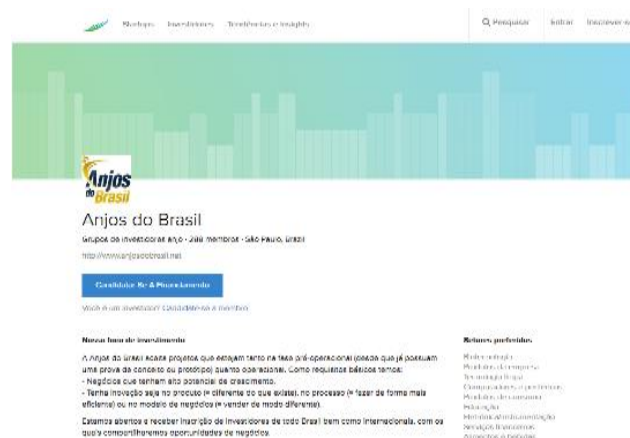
Startups Investidores Tendências e Insights

Pesquisar Entrar Inscrever-se

Anjos do Brasil

Anjos do Brasil

Grupos de investidores anjo · 288 membros · São Paulo, Brazil

http://www.anjosdobrasil.net

Candidatar-se a Financiamento

Você é um investidor? Candidatar-se a membro

Nosso foco de investimento

A Anjos do Brasil aceita projetos que estejam tanto na fase pré-operacional (desde que já possuam uma prova de conceito ou protótipo) quanto operacional. Como requisitos básicos temos:
- Negócios que tenham alto potencial de crescimento.
- Tenha inovação seja no produto (= diferente do que existe), no processo (= fazer de forma mais eficiente) ou no modelo de negócios (= vender de modo diferente).

Estamos abertos a receber inscrição de investidores de todo Brasil bem como internacional, com os quais compartilharemos oportunidades de negócios.

Setores preferidos

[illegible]
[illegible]
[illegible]
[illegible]
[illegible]
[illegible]
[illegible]
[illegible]
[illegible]